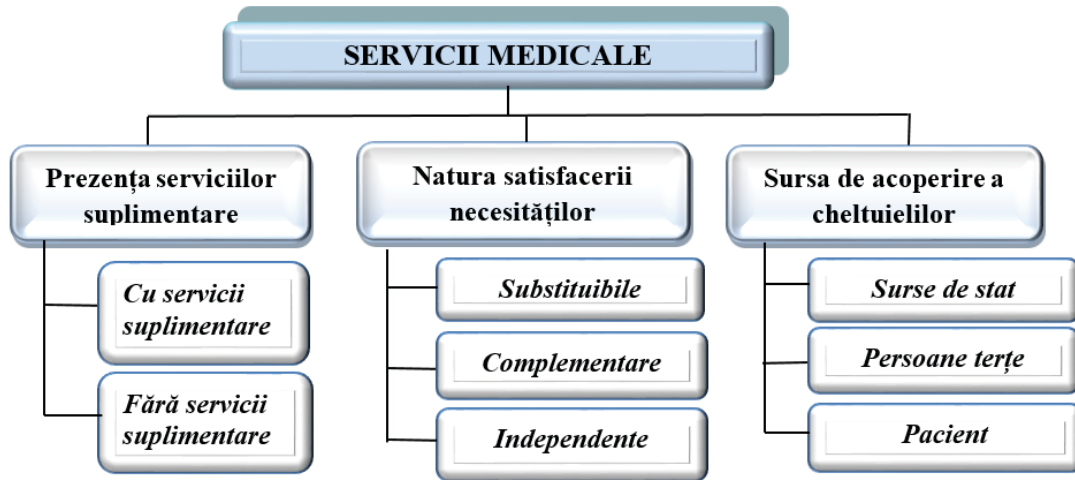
SERVICII MEDICALE

Prezența serviciilor suplimentare

Cu servicii suplimentare

Fără servicii suplimentare

Natura satisfacerii necesităților

Substituibile

Complementare

Independente

Sursa de acoperire a cheltuielilor

Surse de stat

Persoane terțe

Pacient